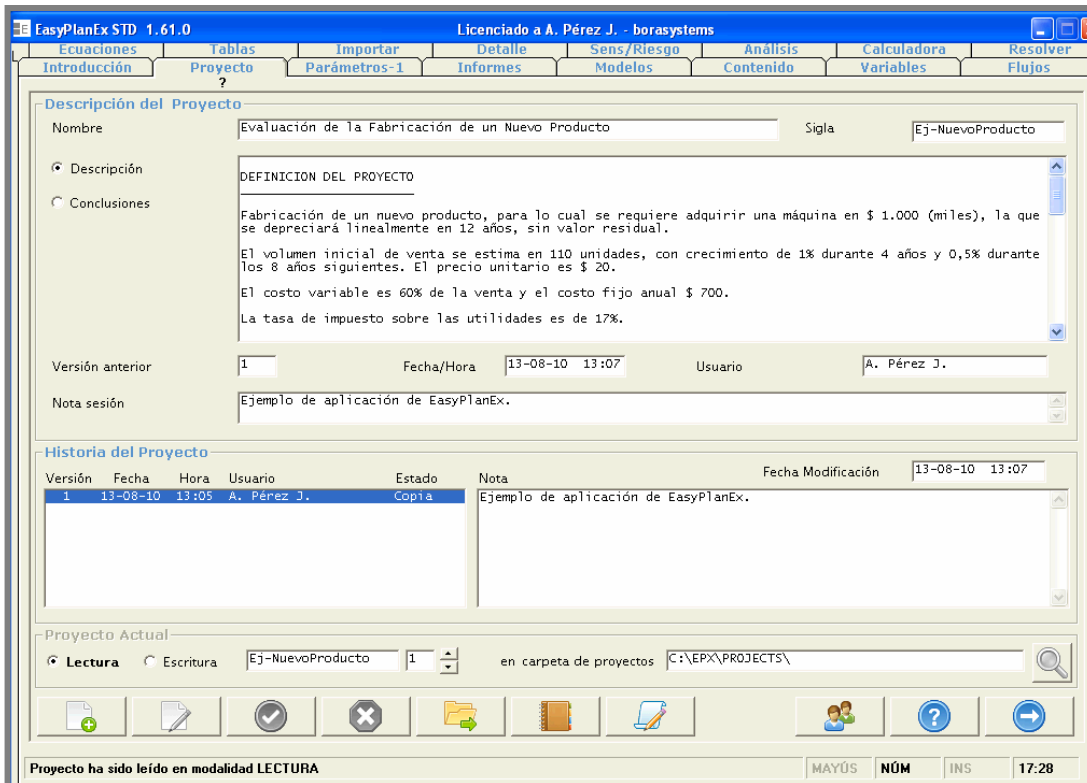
EasyPlanEx STD 1.61.0
Licenciado a A. Pérez J. - borasystems

Ecuaciones | Tablas | Importar | Detalle | Sens/Riesgo | Análisis | Calculadora | Resolver
Introducción | Proyecto | Parámetros-1 | Informes | Modelos | Contenido | Variables | Flujos
?

Descripción del Proyecto
Nombre
Evaluación de la Fabricación de un Nuevo Producto
Sigla
Ej-NuevoProducto

Descripción
Conclusiones

DEFINICION DEL PROYECTO

Fabricación de un nuevo producto, para lo cual se requiere adquirir una máquina en $ 1.000 (miles), la que se depreciará linealmente en 12 años, sin valor residual.

El volumen inicial de venta se estima en 110 unidades, con crecimiento de 1% durante 4 años y 0,5% durante los 8 años siguientes. El precio unitario es $ 20.

El costo variable es 60% de la venta y el costo fijo anual $ 700.

La tasa de impuesto sobre las utilidades es de 17%.

Versión anterior
1
Fecha/Hora
13-08-10 13:07
Usuario
A. Pérez J.

Nota sesión
Ejemplo de aplicación de EasyPlanEx.

Historia del Proyecto
Fecha Modificación
13-08-10 13:07

| Versión | Fecha | Hora | Usuario | Estado |
|---|---|---|---|---|
| 1 | 13-08-10 | 13:05 | A. Pérez J. | Copia |

Nota
Ejemplo de aplicación de EasyPlanEx.

Proyecto Actual
Lectura
Escritura
Ej-NuevoProducto
1
en carpeta de proyectos
C:\EPX\PROJECTS\

Proyecto ha sido leído en modalidad LECTURA
MAYÚS
NÚM
INS
17:28